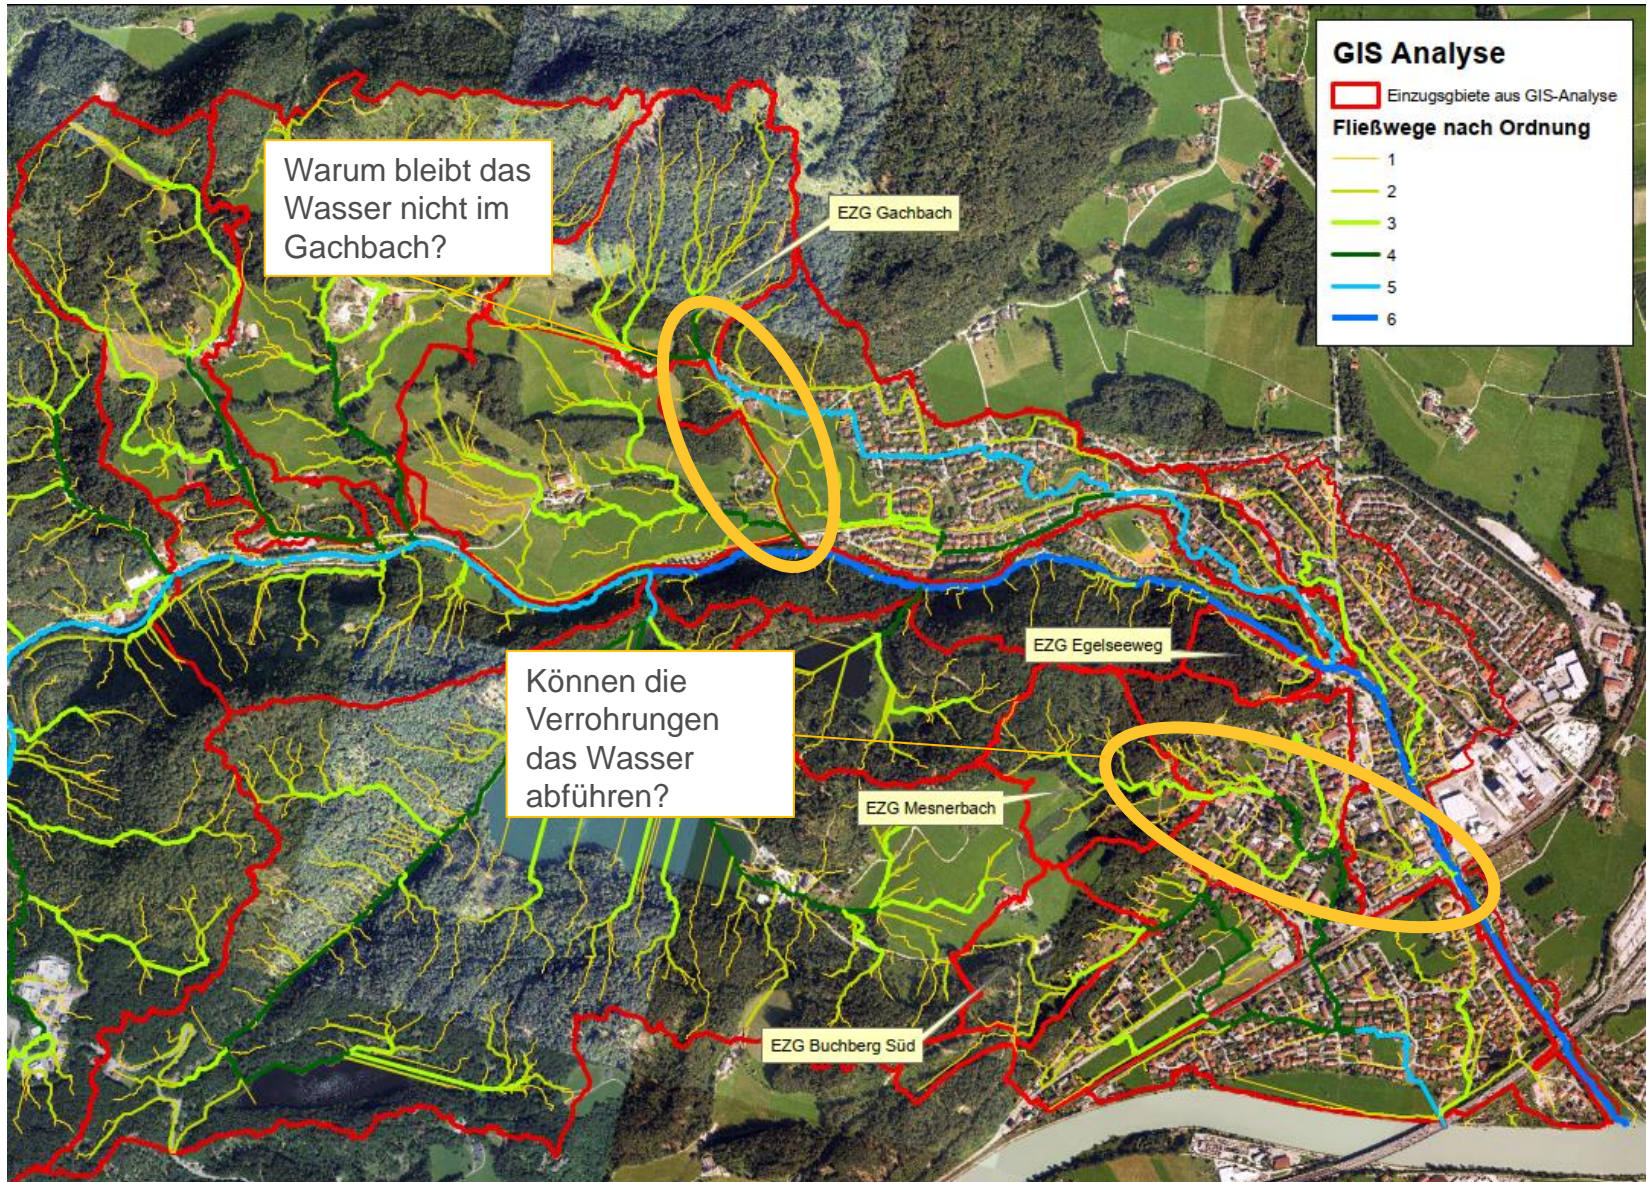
GIS Analyse

Einzugsgbiete aus GIS-Analyse

Fließwege nach Ordnung

1

2

3

4

5

6

Warum bleibt das Wasser nicht im Gachbach?

EZG Gachbach

EZG Egelseeweg

Können die Verrohrungen das Wasser abführen?

EZG Mesnerbach

EZG Buchberg Süd